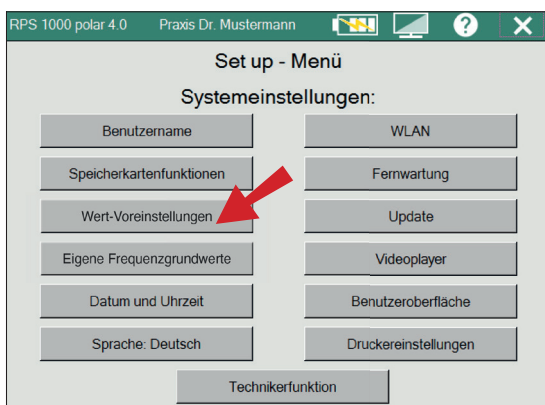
RPS 1000 polar 4.0 Praxis Dr. Mustermann

Set up - Menü

Systemeinstellungen:

Benutzername

WLAN

Speicherkartenfunktionen

Fernwartung

Wert-Voreinstellungen

Update

Eigene Frequenzgrundwerte

Videoplayer

Datum und Uhrzeit

Benutzeroberfläche

Sprache: Deutsch

Druckereinstellungen

Technikerfunktion